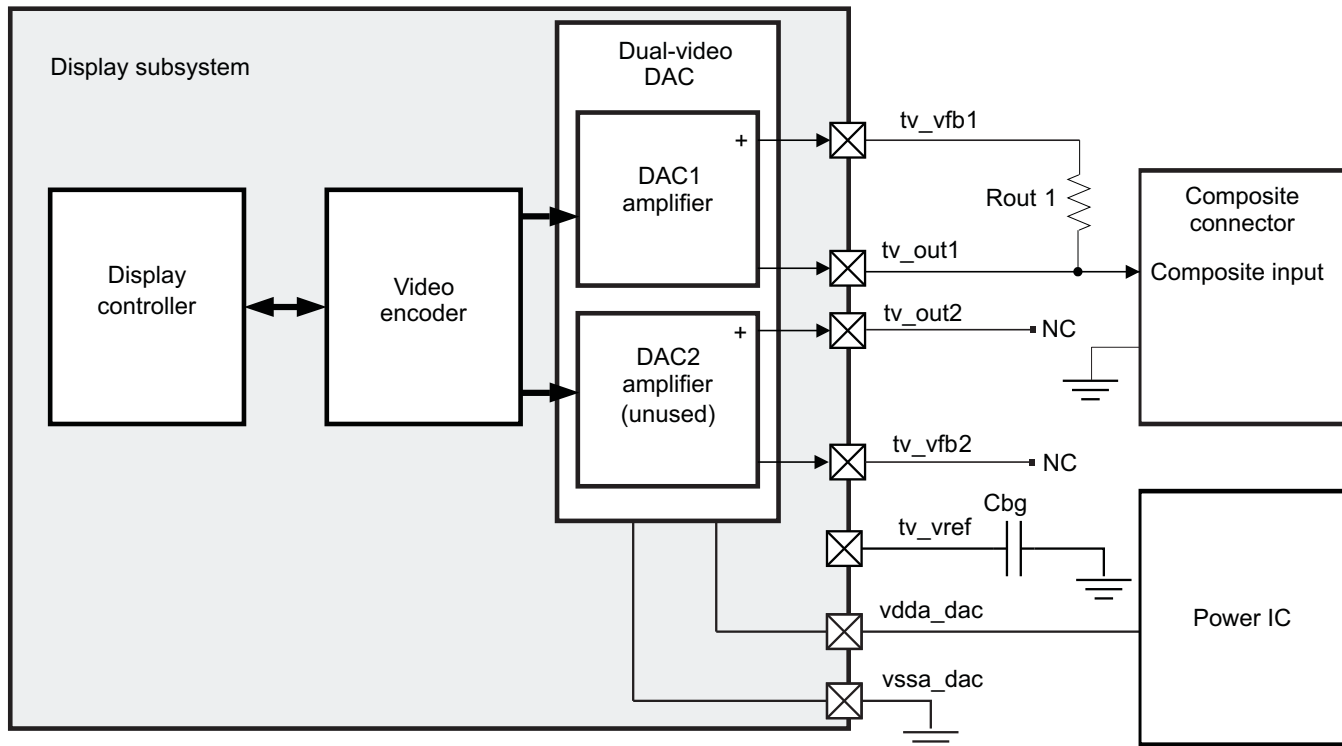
Display subsystem

Display controller

Video encoder

Dual-video DAC

DAC1 amplifier

+

DAC2 amplifier (unused)

+

tv_vfb1

Rout 1

tv_out1

tv_out2

NC

tv_vfb2

NC

Cbg

tv_vref

vdda_dac

vssa_dac

Composite connector

Composite input

Power IC